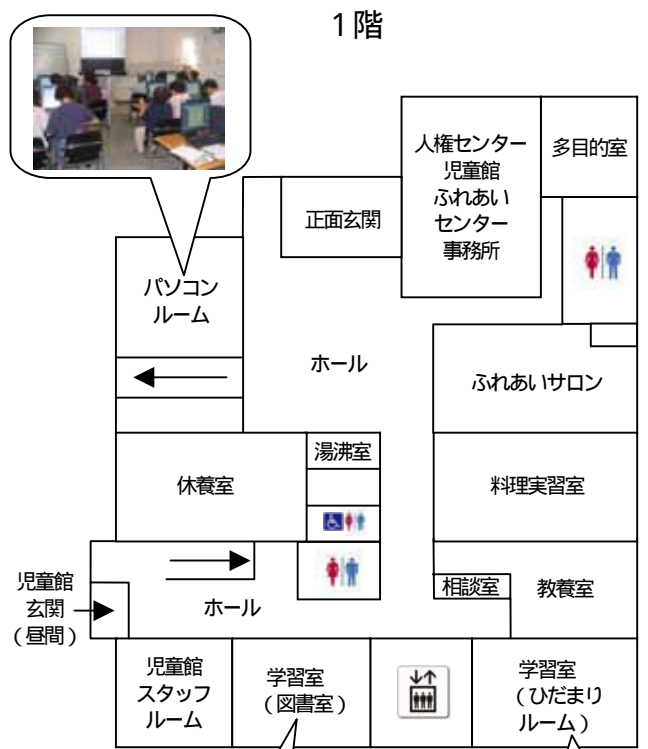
1階

人権センター
児童館
ふれあい
センター
事務所

多目的室

正面玄関

パソコン
ルーム

ホール

ふれあいサロン

湯沸室

休養室

料理実習室

児童館
玄関
（昼間）

ホール

相談室

教養室

児童館
スタッフ
ルーム

学習室
（図書室）

学習室
（ひだまり
ルーム）